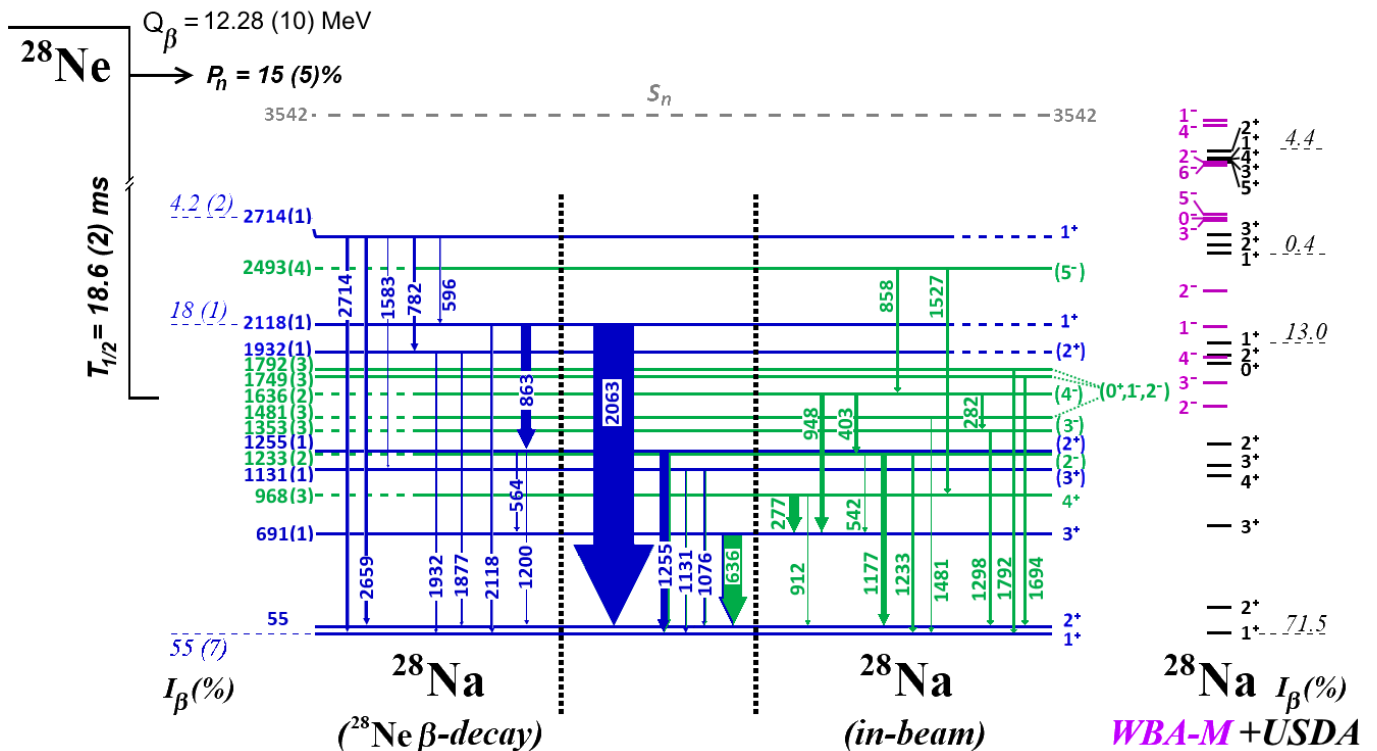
$^{28}$Ne
$Q_\beta$ = 12.28 (10) MeV
$P_n$ = 15 (5)%
$T_{1/2}$ = 18.6 (2) ms

$S_n$
3542 3542

4.2 (2) 2714(1)
2493(4)
18 (1) 2118(1)
1932(1)
1792(3)
1749(3)
1636(2)
1481(3)
1353(3)
1255(1)
1233(2)
1131(1)
968(3)
691(1)
55
55 (7)

2714 1583 782 596 863 2063 564 2659 1932 1877 2118 1200 1255 1131 1076 636 858 1527 948 403 282 277 542 912 1177 1233 1481 1298 1792 1694

$1^+$
$(5^-)$
$1^+$
$(2^+)$
$(0^+,1^-,2^-)$
$(4^-)$
$(3^-)$
$(2^+)$
$(2^-)$
$(3^+)$
$4^+$
$3^+$
$2^+$
$1^+$

$I_\beta$(%)
$^{28}$Na
($^{28}$Ne β-decay)
$^{28}$Na
(in-beam)
$^{28}$Na $I_\beta$(%)
WBA-M +USDA

$1^-$ $4^-$ $2^-$ $6^-$ $5^-$ $0^-$ $3^-$ $2^-$ $1^-$ $4^-$ $3^-$ $2^-$
$2^+$ $1^+$ $4^+$ $3^+$ $5^+$ 4.4
$3^+$ $2^+$ $1^+$ 0.4
$1^+$ $2^+$ $0^+$ 13.0
$2^+$ $3^+$ $4^+$
$3^+$
$2^+$
$1^+$ 71.5